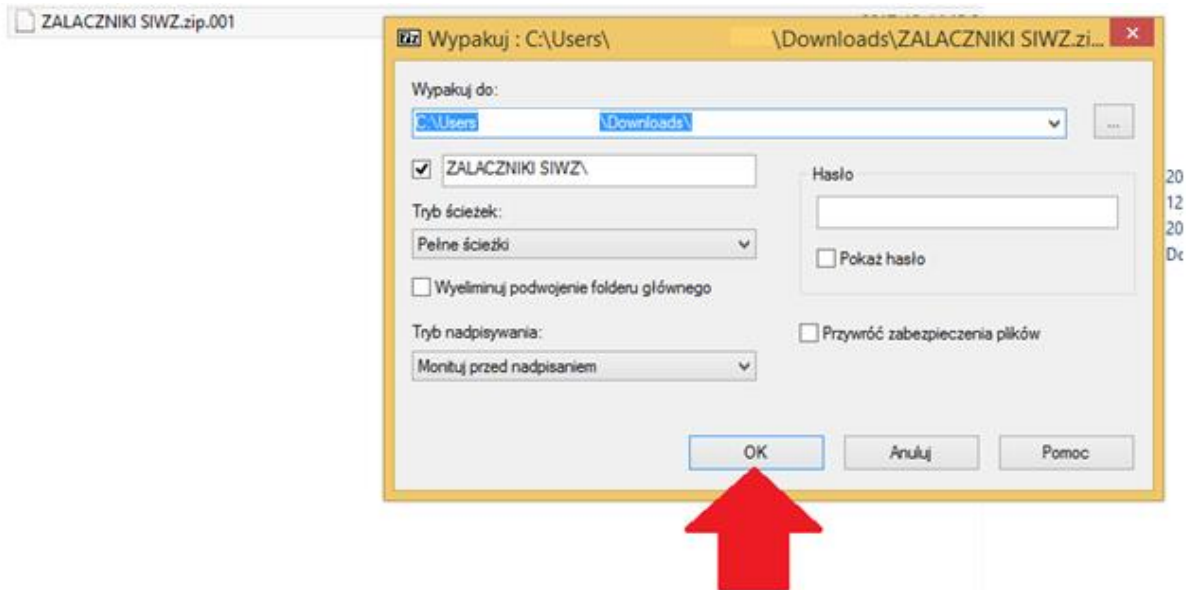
ZALACZNIKI SIWZ.zip.001

7z Wypakuj : C:\Users\ \Downloads\ZALACZNIKI SIWZ.zi...

Wypakuj do:

C:\Users \Downloads\

...

ZALACZNIKI SIWZ\

Hasło

Tryb ścieżek:

Pełne ścieżki

Pokaż hasło

Wyeliminuj podwojenie folderu głównego

Tryb nadpisywania:

Przywróć zabezpieczenia plików

Monituj przed nadpisaniem

OK

Anuluj

Pomoc

20
12
20
Do